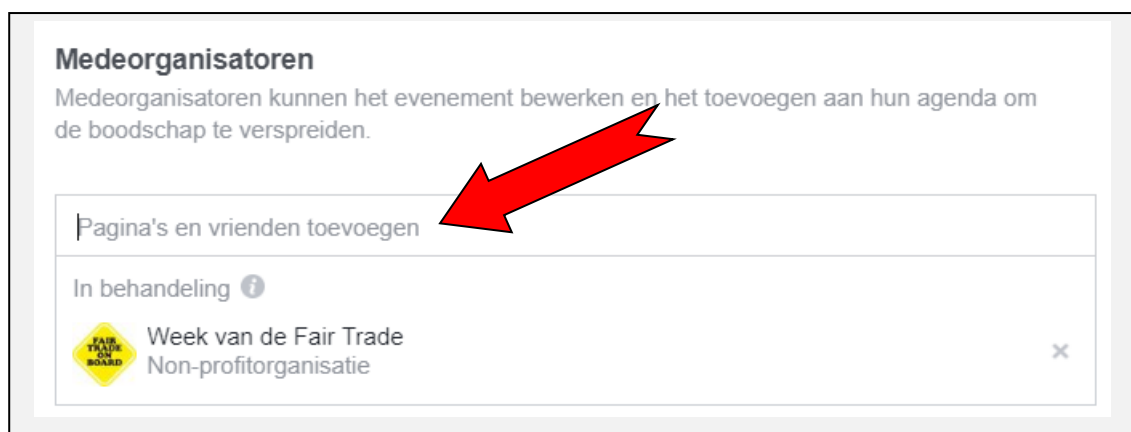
Medeorganisatoren

Medeorganisatoren kunnen het evenement bewerken en het toevoegen aan hun agenda om de boodschap te verspreiden.

Pagina's en vrienden toevoegen

In behandeling

FAIR TRADE ON BOARD

Week van de Fair Trade
Non-profitorganisatie

×